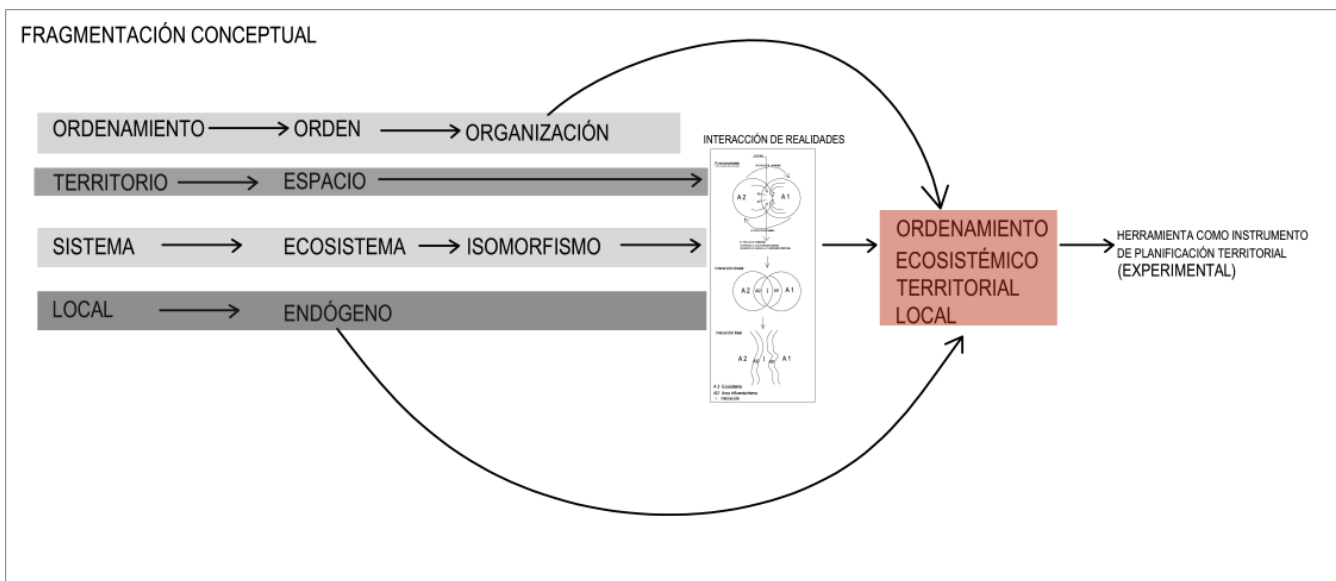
FRAGMENTACIÓN CONCEPTUAL

ORDENAMIENTO ORDEN ORGANIZACIÓN

TERRITORIO ESPACIO

SISTEMA ECOSISTEMA ISOMORFISMO

LOCAL ENDÓGENO

INTERACCIÓN DE REALIDADES

Funcionalidad

A 2 A 1

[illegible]

Interacción

A 2 I A 1

Interacción Real

A 2 I A 1

A 2 Ecosistema
A 1 Área influencia
I Interacción

ORDENAMIENTO ECOSISTÉMICO TERRITORIAL LOCAL

HERRAMIENTA COMO INSTRUMENTO DE PLANIFICACIÓN TERRITORIAL (EXPERIMENTAL)